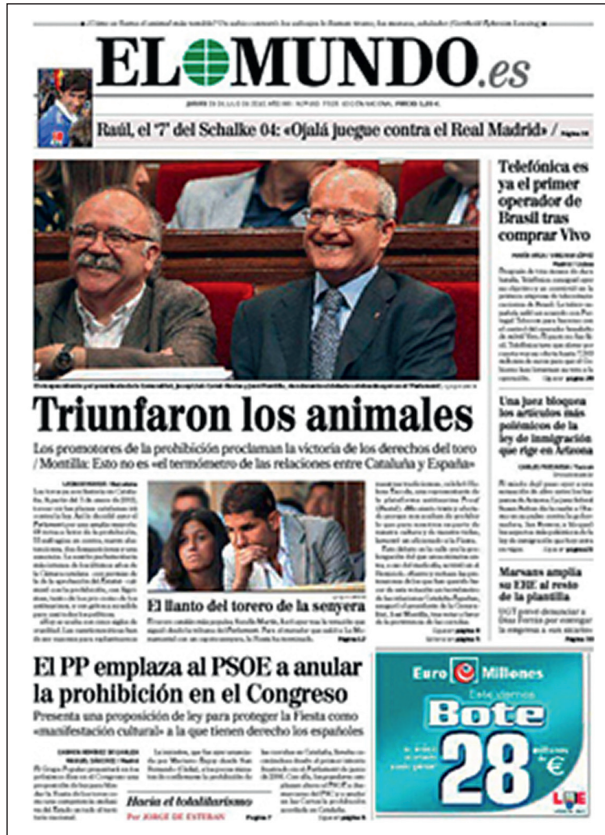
EL MUNDO.es

Raúl, el '7' del Schalke 04: «Ojalá juegue contra el Real Madrid» / Página 56

Telefónica es ya el primer operador de Brasil tras comprar Vivo

Triunfaron los animales

Los promotores de la prohibición proclaman la victoria de los derechos del toro / Montilla: Esto no es «el termómetro de las relaciones entre Cataluña y España»

El llanto del torero de la senyera

Una juez bloquea los artículos más polémicos de la ley de inmigración que rige en Arizona

Marsans amplía su ERE al resto de la plantilla

El PP emplaza al PSOE a anular la prohibición en el Congreso

Presenta una proposición de ley para proteger la Fiesta como «manifestación cultural» a la que tienen derecho los españoles

Hacia el totalitarismo
Por JORGE DE ESTEBAN

Euro Millones
Bote
28
millones de €

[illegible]